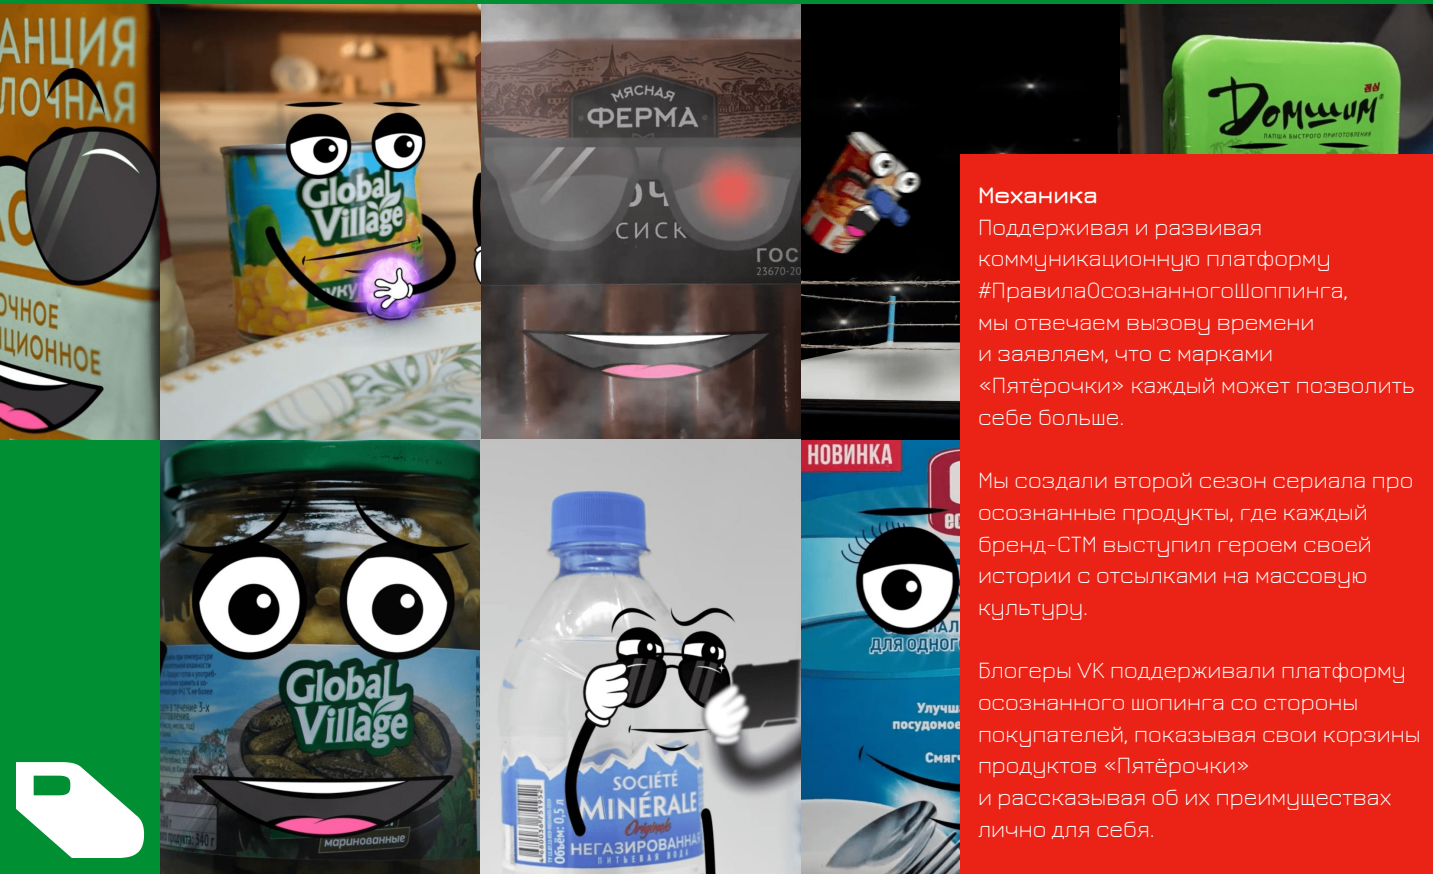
АНЦИЯ
ЛОЧНАЯ
ОЧНОЕ
ЦИОННОЕ

Global Village

МЯСНАЯ
ФЕРМА
СИСК
ГОС
23670-20

Домшим
ЛАПША БЫСТРОГО ПРИГОТОВЛЕНИЯ

Механика
Поддерживая и развивая коммуникационную платформу #ПравилаОсознанногоШоппинга, мы отвечаем вызову времени и заявляем, что с марками «Пятёрочки» каждый может позволить себе больше.

Мы создали второй сезон сериала про осознанные продукты, где каждый бренд-СТМ выступил героем своей истории с отсылками на массовую культуру.

Блогеры VK поддерживали платформу осознанного шопинга со стороны покупателей, показывая свои корзины продуктов «Пятёрочки» и рассказывая об их преимуществах лично для себя.

Global Village
маринованные

SOCIÉTÉ
MINÉRALE
Originale
НЕГАЗИРОВАННАЯ
ПИТЬЕВАЯ ВОДА
Объём: 0,5 л

НОВИНКА
ДЛЯ ОДНОГ
Улучш
посудомое
Смяг